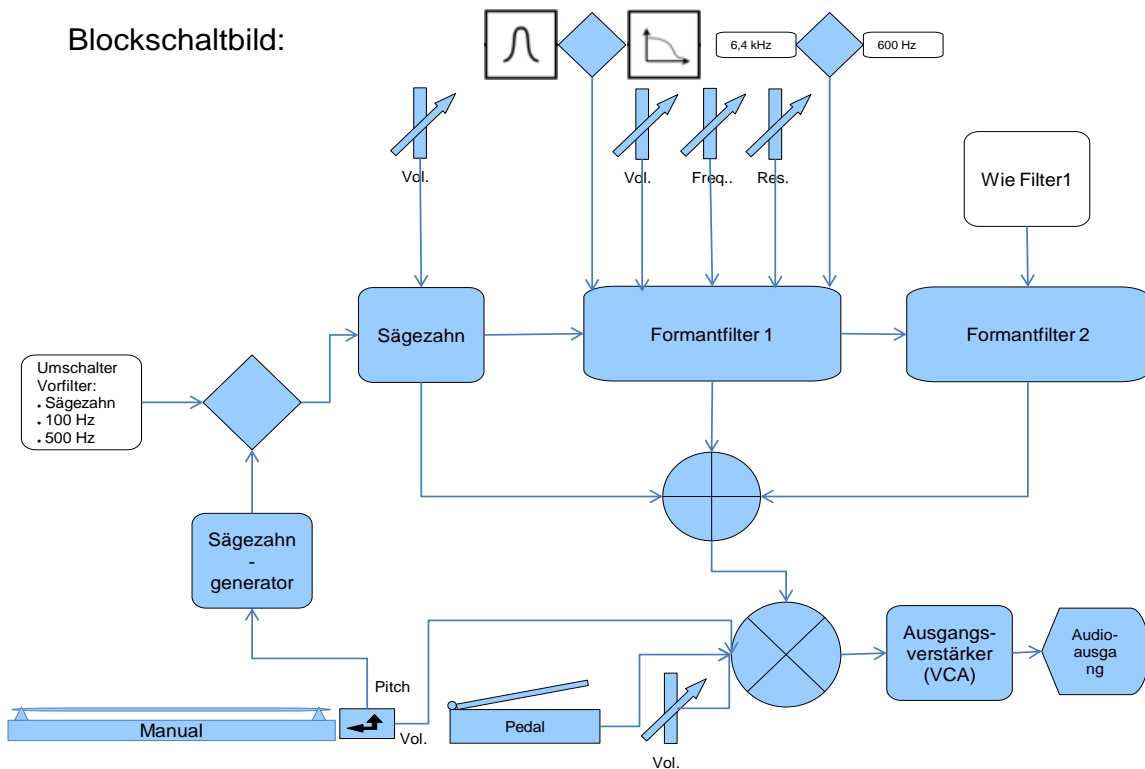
Blockschaltbild:

6,4 kHz

600 Hz

Vol.

Vol.

Freq..

Res.

Wie Filter1

Sägezahn

Formantfilter 1

Formantfilter 2

Umschalter Vorfilter:
• Sägezahn
• 100 Hz
• 500 Hz

Sägezahn
-
generator

Pitch

Manual

Vol.

Pedal

Vol.

Ausgangs-
verstärker
(VCA)

Audio-
ausga
ng